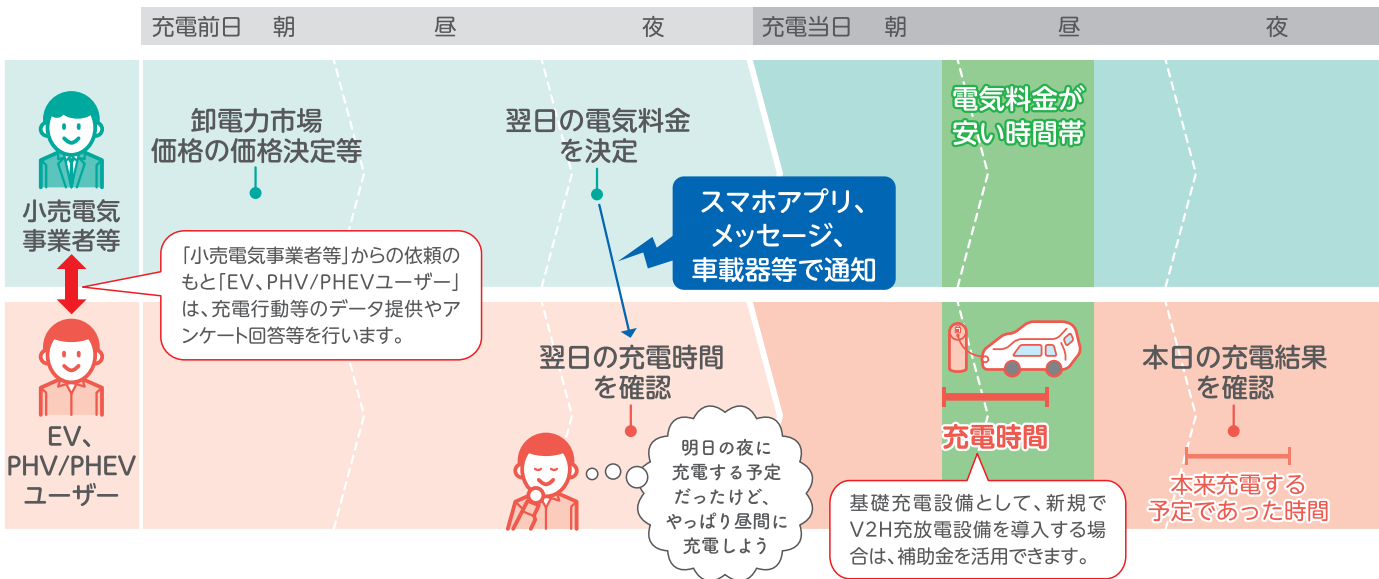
充電前日　朝　昼　夜　充電当日　朝　昼　夜

小売電気事業者等

卸電力市場価格の価格決定等

翌日の電気料金を決定

スマホアプリ、メッセージ、車載器等で通知

電気料金が安い時間帯

「小売電気事業者等」からの依頼のもと「EV、PHV/PHEVユーザー」は、充電行動等のデータ提供やアンケート回答等を行います。

EV、PHV/PHEVユーザー

翌日の充電時間を確認

明日の夜に充電する予定だったけど、やっぱり昼間に充電しよう

充電時間

基礎充電設備として、新規でV2H充放電設備を導入する場合は、補助金を活用できます。

本日の充電結果を確認

本来充電する予定であった時間